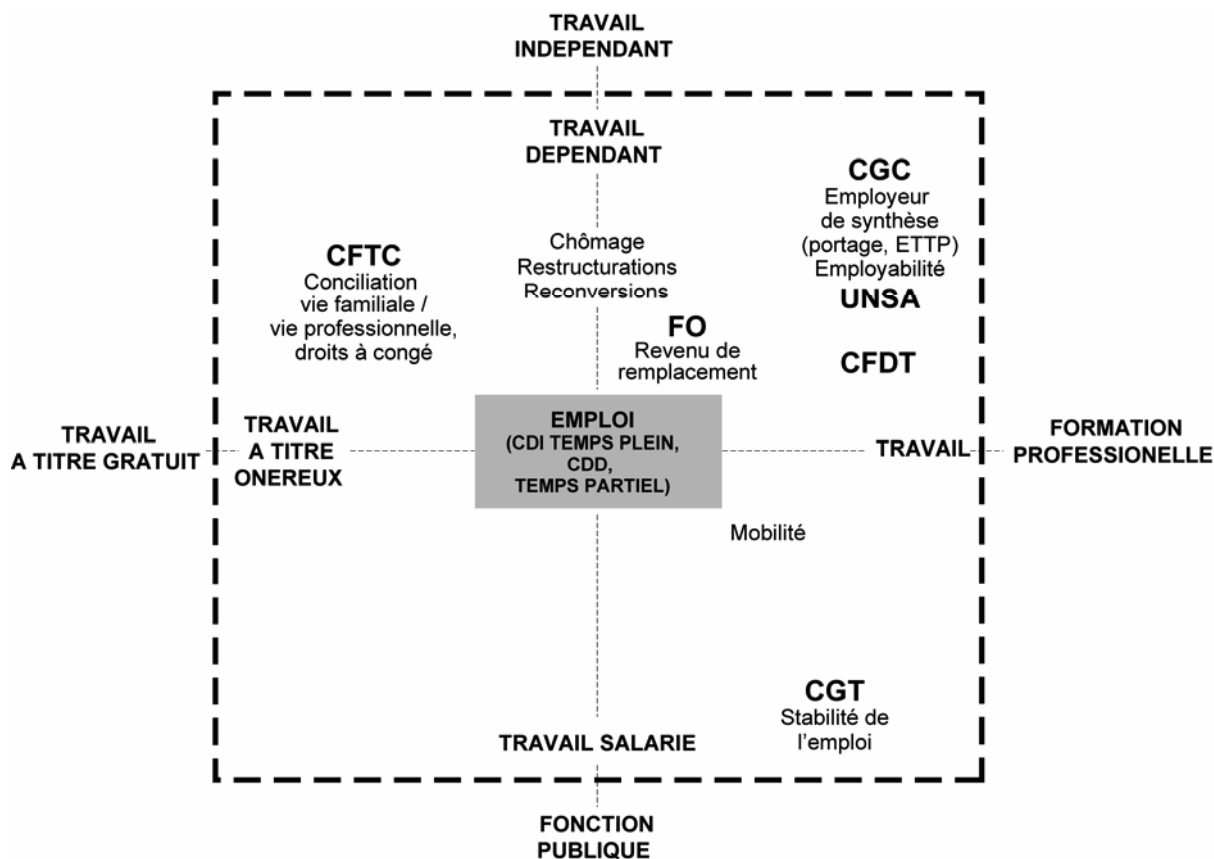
TRAVAIL INDEPENDANT

TRAVAIL DEPENDANT

CGC
Employeur de synthèse (portage, ETTP)
Employabilité

UNSA

CFTC
Conciliation vie familiale / vie professionnelle, droits à congé

Chômage
Restructurations
Reconversions

FO
Revenu de remplacement

CFDT

TRAVAIL A TITRE GRATUIT

TRAVAIL A TITRE ONEREUX

EMPLOI
(CDI TEMPS PLEIN, CDD, TEMPS PARTIEL)

TRAVAIL

FORMATION PROFESSIONELLE

Mobilité

CGT
Stabilité de l'emploi

TRAVAIL SALARIE

FONCTION PUBLIQUE